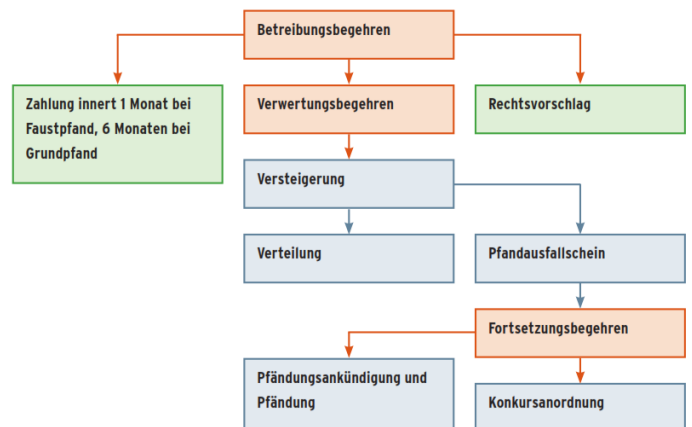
Betreibungsbegehren

Zahlung innert 1 Monat bei Faustpfand, 6 Monaten bei Grundpfand

Verwertungsbegehren

Rechtsvorschlag

Versteigerung

Verteilung

Pfandausfallschein

Fortsetzungsbegehren

Pfändungsankündigung und Pfändung

Konkursanordnung